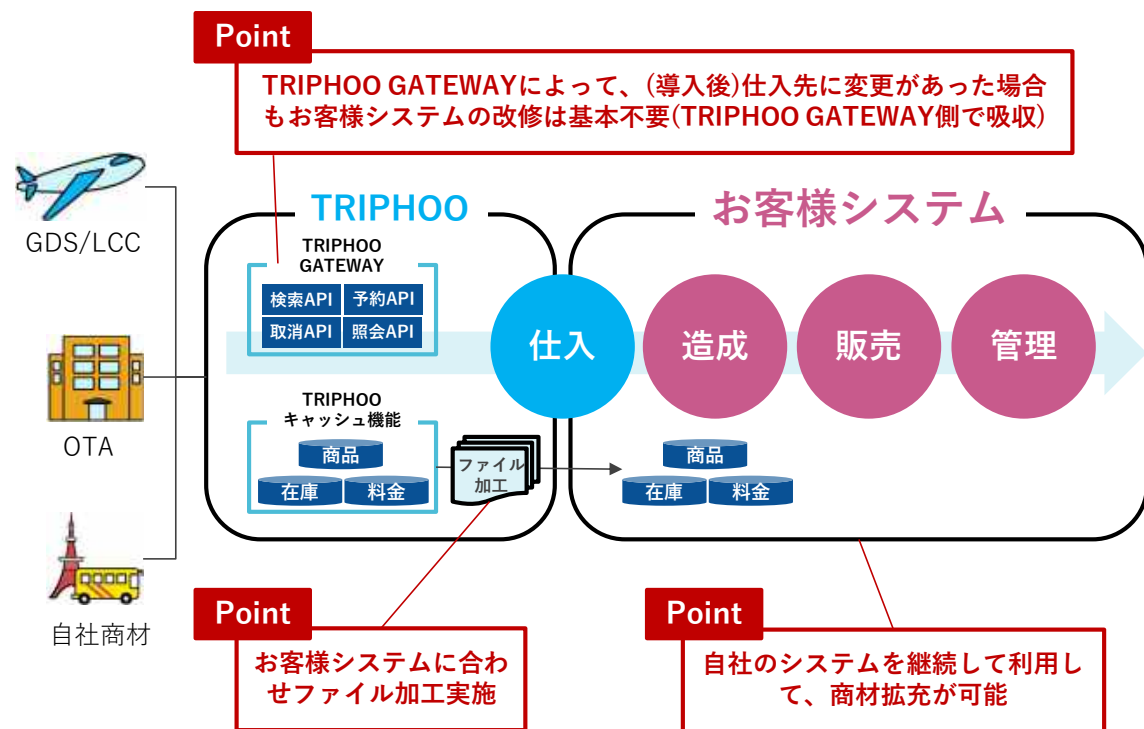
Point

TRIPHOO GATEWAYによって、(導入後)仕入先に変更があった場合もお客様システムの改修は基本不要(TRIPHOO GATEWAY側で吸収)

GDS/LCC

OTA

自社商材

TRIPHOO

TRIPHOO GATEWAY

検索API
予約API
取消API
照会API

TRIPHOO キャッシュ機能

商品
在庫
料金

ファイル加工

お客様システム

仕入

造成

販売

管理

商品
在庫
料金

Point

お客様システムに合わせファイル加工実施

Point

自社のシステムを継続して利用して、商材拡充が可能